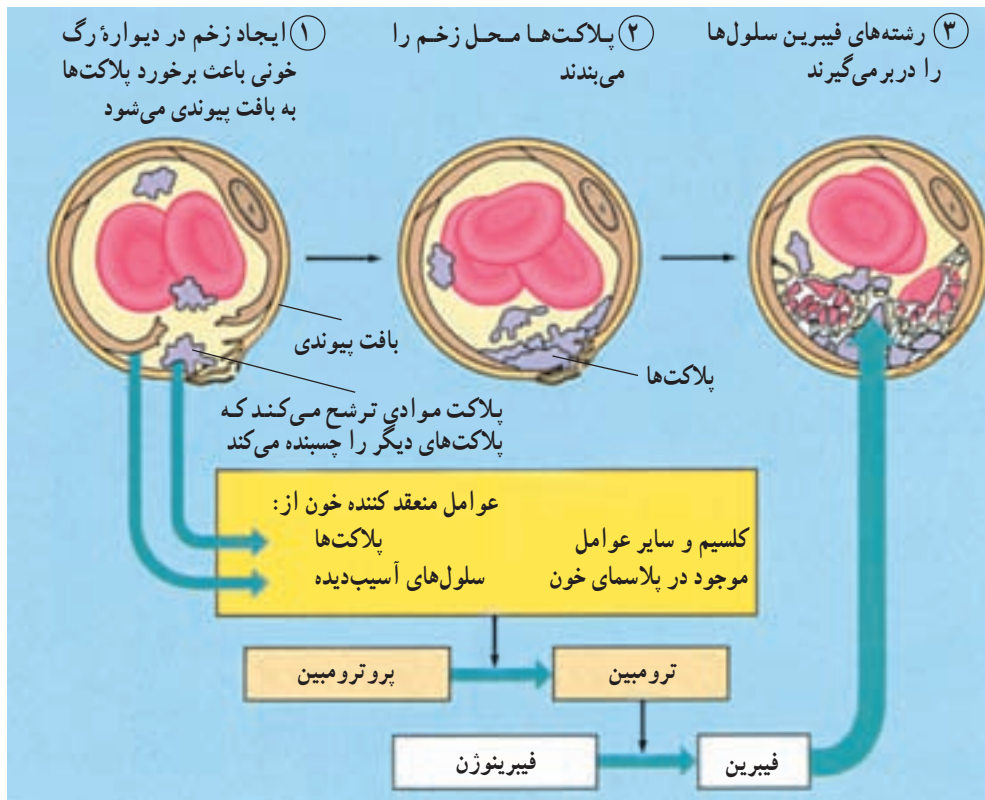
① ایجاد زخم در دیوارهٔ رگ خونی باعث برخورد پلاکت‌ها به بافت پیوندی می‌شود

② پلاکت‌ها محل زخم را می‌بندند

③ رشته‌های فیبرین سلول‌ها را دربرمی‌گیرند

بافت پیوندی

پلاکت‌ها

پلاکت موادی ترشح می‌کند که پلاکت‌های دیگر را چسبنده می‌کند

عوامل منعقد کننده خون از:
پلاکت‌ها
سلول‌های آسیب‌دیده
کلسیم و سایر عوامل موجود در پلاسمای خون

پروترومبین

ترومبین

فیبرینوژن

فیبرین